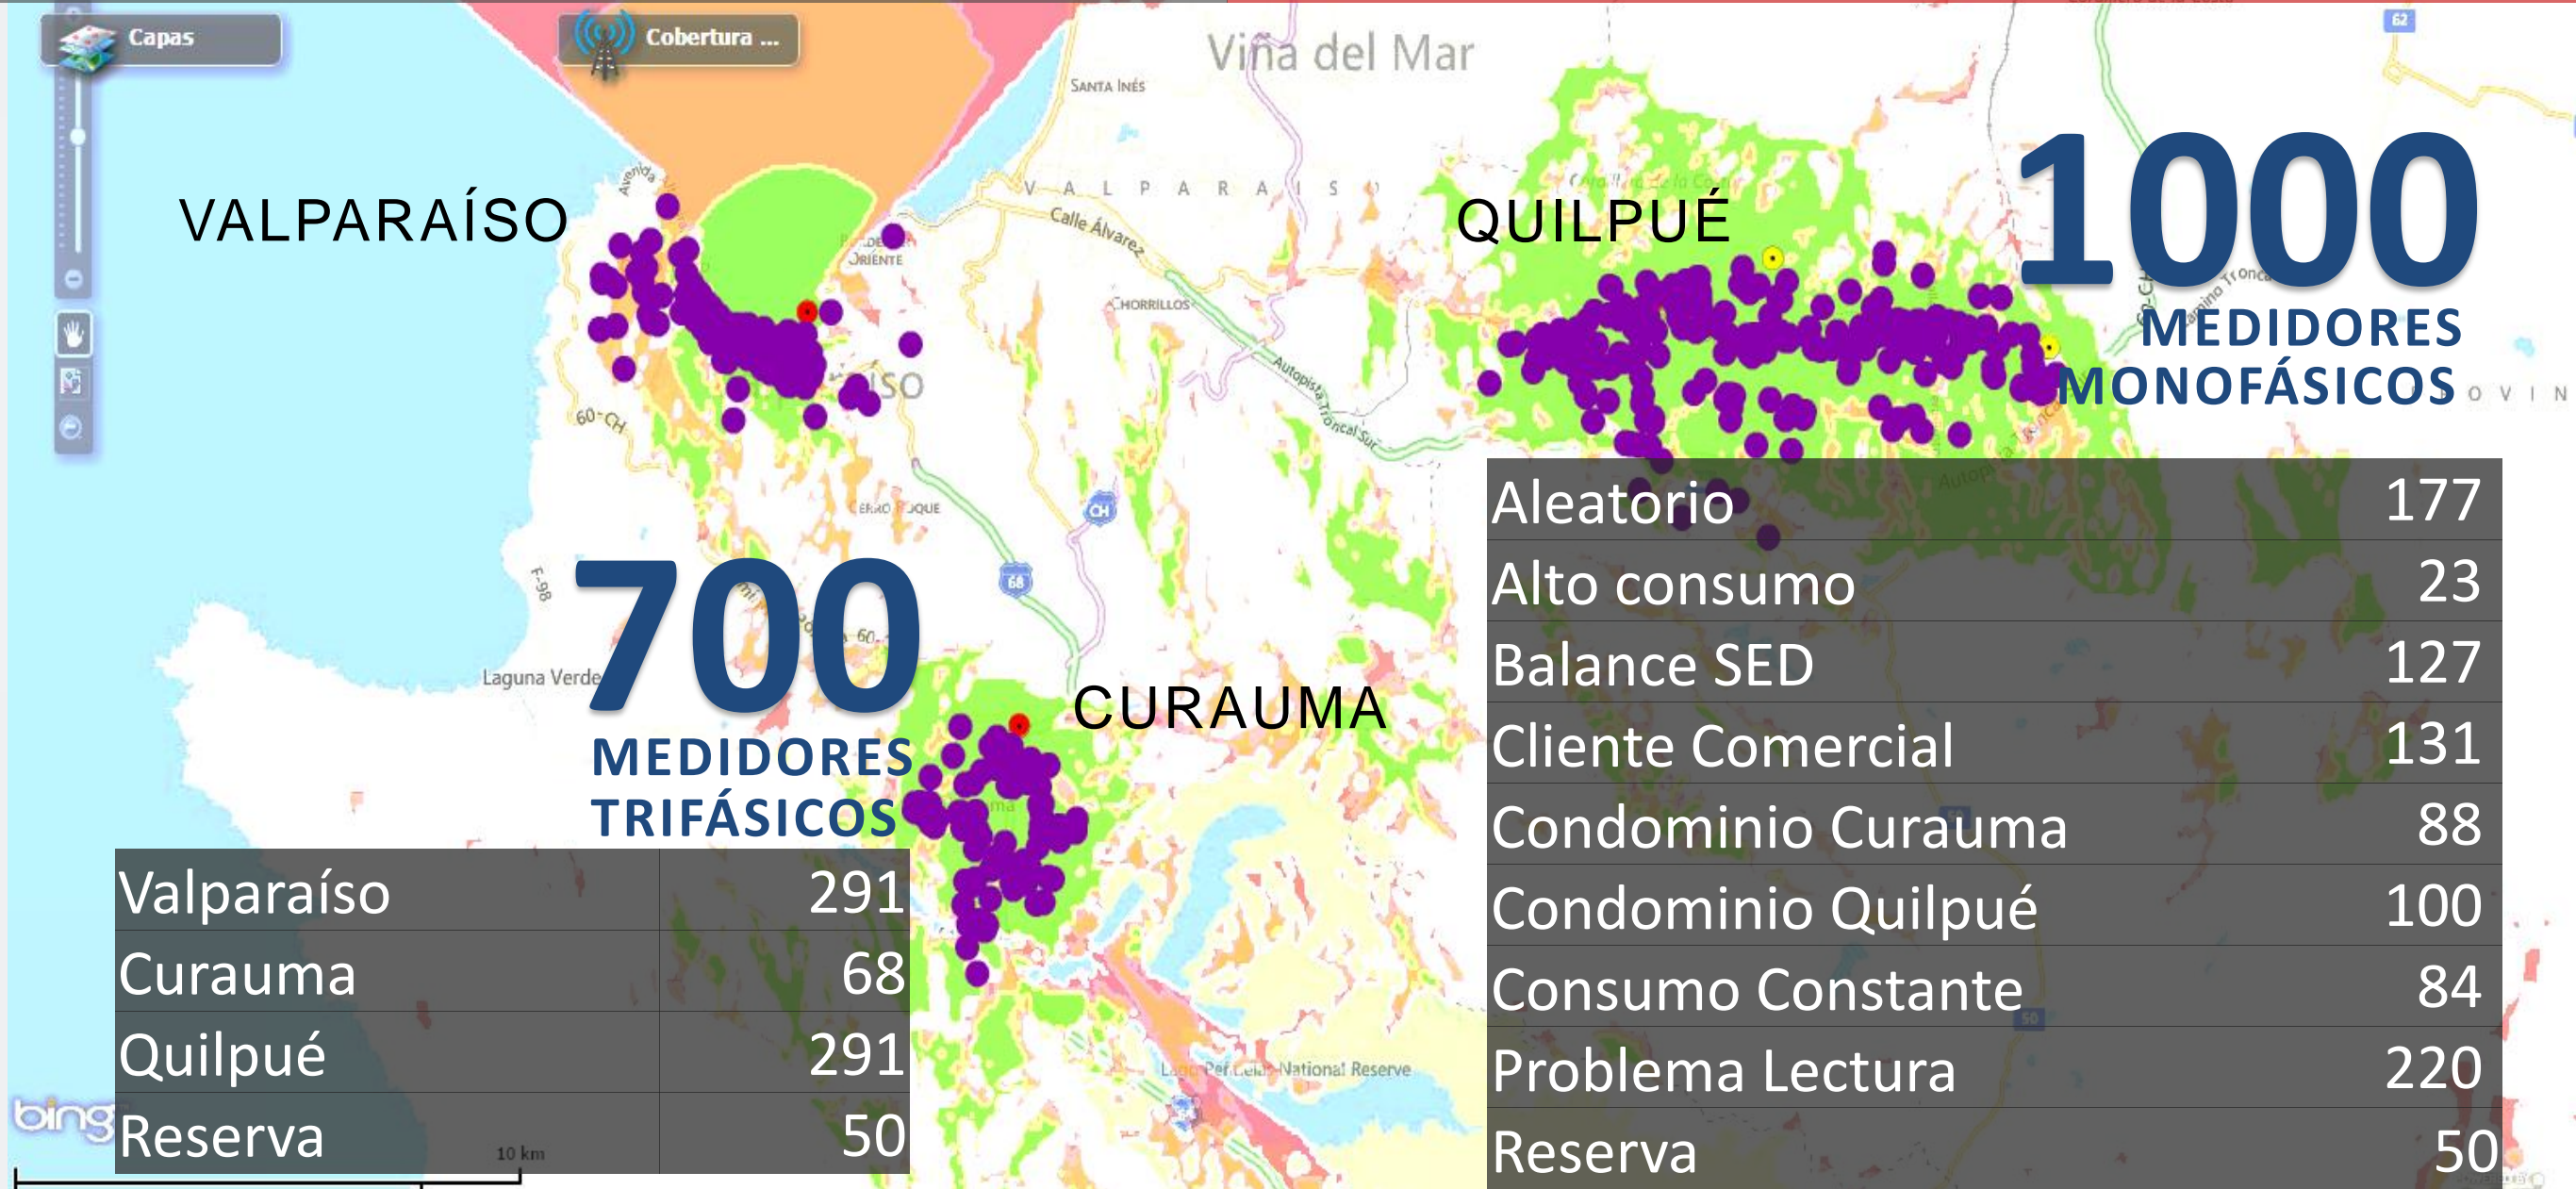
Capas

Cobertura ...

Viña del Mar

SANTA INÉS

VALPARAÍSO

QUILPUÉ

1000
MEDIDORES
MONOFÁSICOS

V A L P A R A Í S O

Calle Álvarez

CHORRILLOS

Autopista Troncal Sur

60-CH

68

F-98

Laguna Verde

700
MEDIDORES
TRIFÁSICOS

CURAUMA

| Valparaíso | 291 |
|---|---|
| Curauma | 68 |
| Quilpué | 291 |
| Reserva | 50 |

| Aleatorio | 177 |
|---|---|
| Alto consumo | 23 |
| Balance SED | 127 |
| Cliente Comercial | 131 |
| Condominio Curauma | 88 |
| Condominio Quilpué | 100 |
| Consumo Constante | 84 |
| Problema Lectura | 220 |
| Reserva | 50 |

Lago Peñuelas National Reserve

bing

10 km